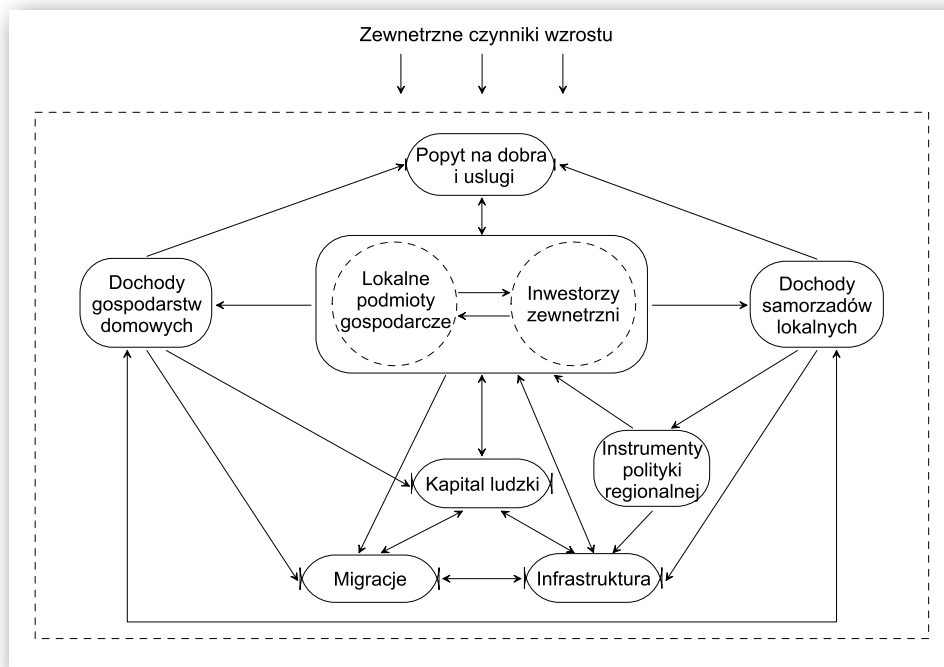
Zewnetrzne czynniki wzrostu

Popyt na dobra i uslugi

Dochody gospodarstw domowych

Lokalne podmioty gospodarcze

Inwestorzy zewnetrzni

Dochody samorzadów lokalnych

Instrumenty polityki regionalnej

Kapital ludzki

Migracje

Infrastruktura